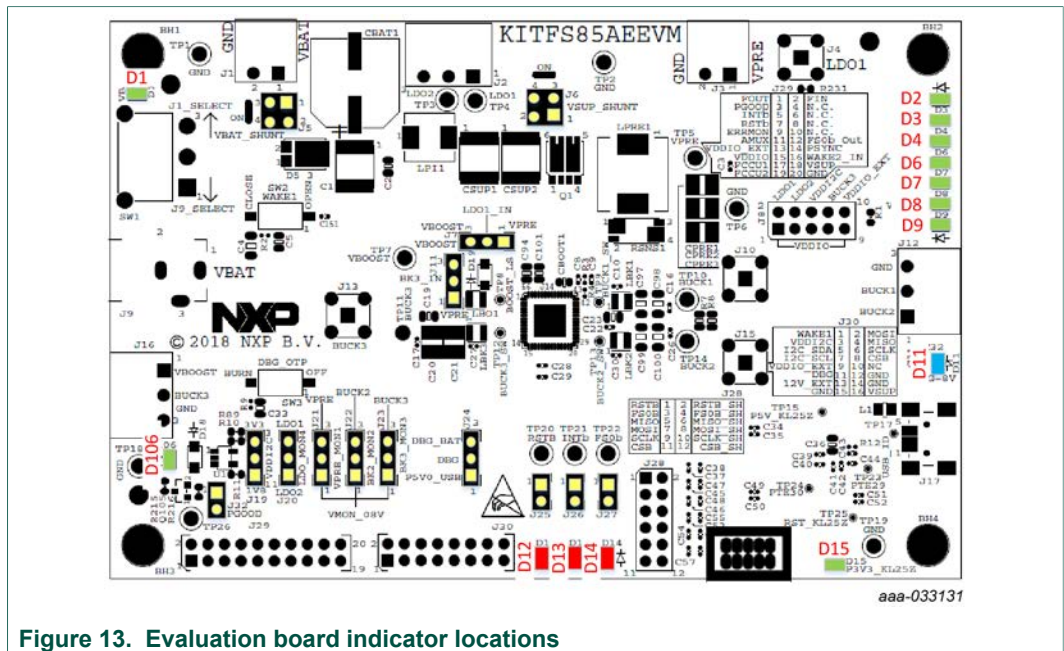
KITFS85AEEVM

GND VBAT VPRE GND

D1 D2 D3 D4 D5 D6 D7 D8 D9

LDO1

J1_SELECT

VBAT_SHUNT

J9_SELECT

SW2 WAKE1

CLOSE OPEN

VBAT

LDO1_IN VPRE

VBOOST

VSUP_SHUNT

LPI1 CSUP1 CSUP2

VOUT PGOOD INTB RSTB ERRMON AMUX VDDIO_EXT VDDIO PCCU1 PCCU2

FIN N.C. N.C. N.C. N.C. FCCU_Out FSYNC WAKE2_IN VSUP_

LDO1 LDO2 VDDIO VDDIO_EXT

VDDIO

GND BUCK1 BUCK2

NXP

© 2018 NXP B.V.

BUCK3

WAKE1 VDDI2C I2C_SDA I2C_SCL VDDIO_EXT DBG 12V_EXT GND

MOSI MISO SCLK CSB NC NC USB VSUP

D11

3-8V

D106

DBG_OTP BURN OFF

VDD12C LDO_MON1 VPRE_MON BK2_MON2 BK3_MON3

LDO1 LDO2

VMON_08V

DBG_BAT DBG P5V0_USB

RSTB FS0B MISO MOSI SCLK CSB

RSTB_SH FS0B_SH MISO_SH MOSI_SH SCLK_SH CSB_SH

P5V_KL25Z

RSTB INTB FS0B

PTE29

RST_KL25Z

PGOOD

D12 D13 D14 D15

P3V3_KL25Z

aaa-033131

Figure 13. Evaluation board indicator locations